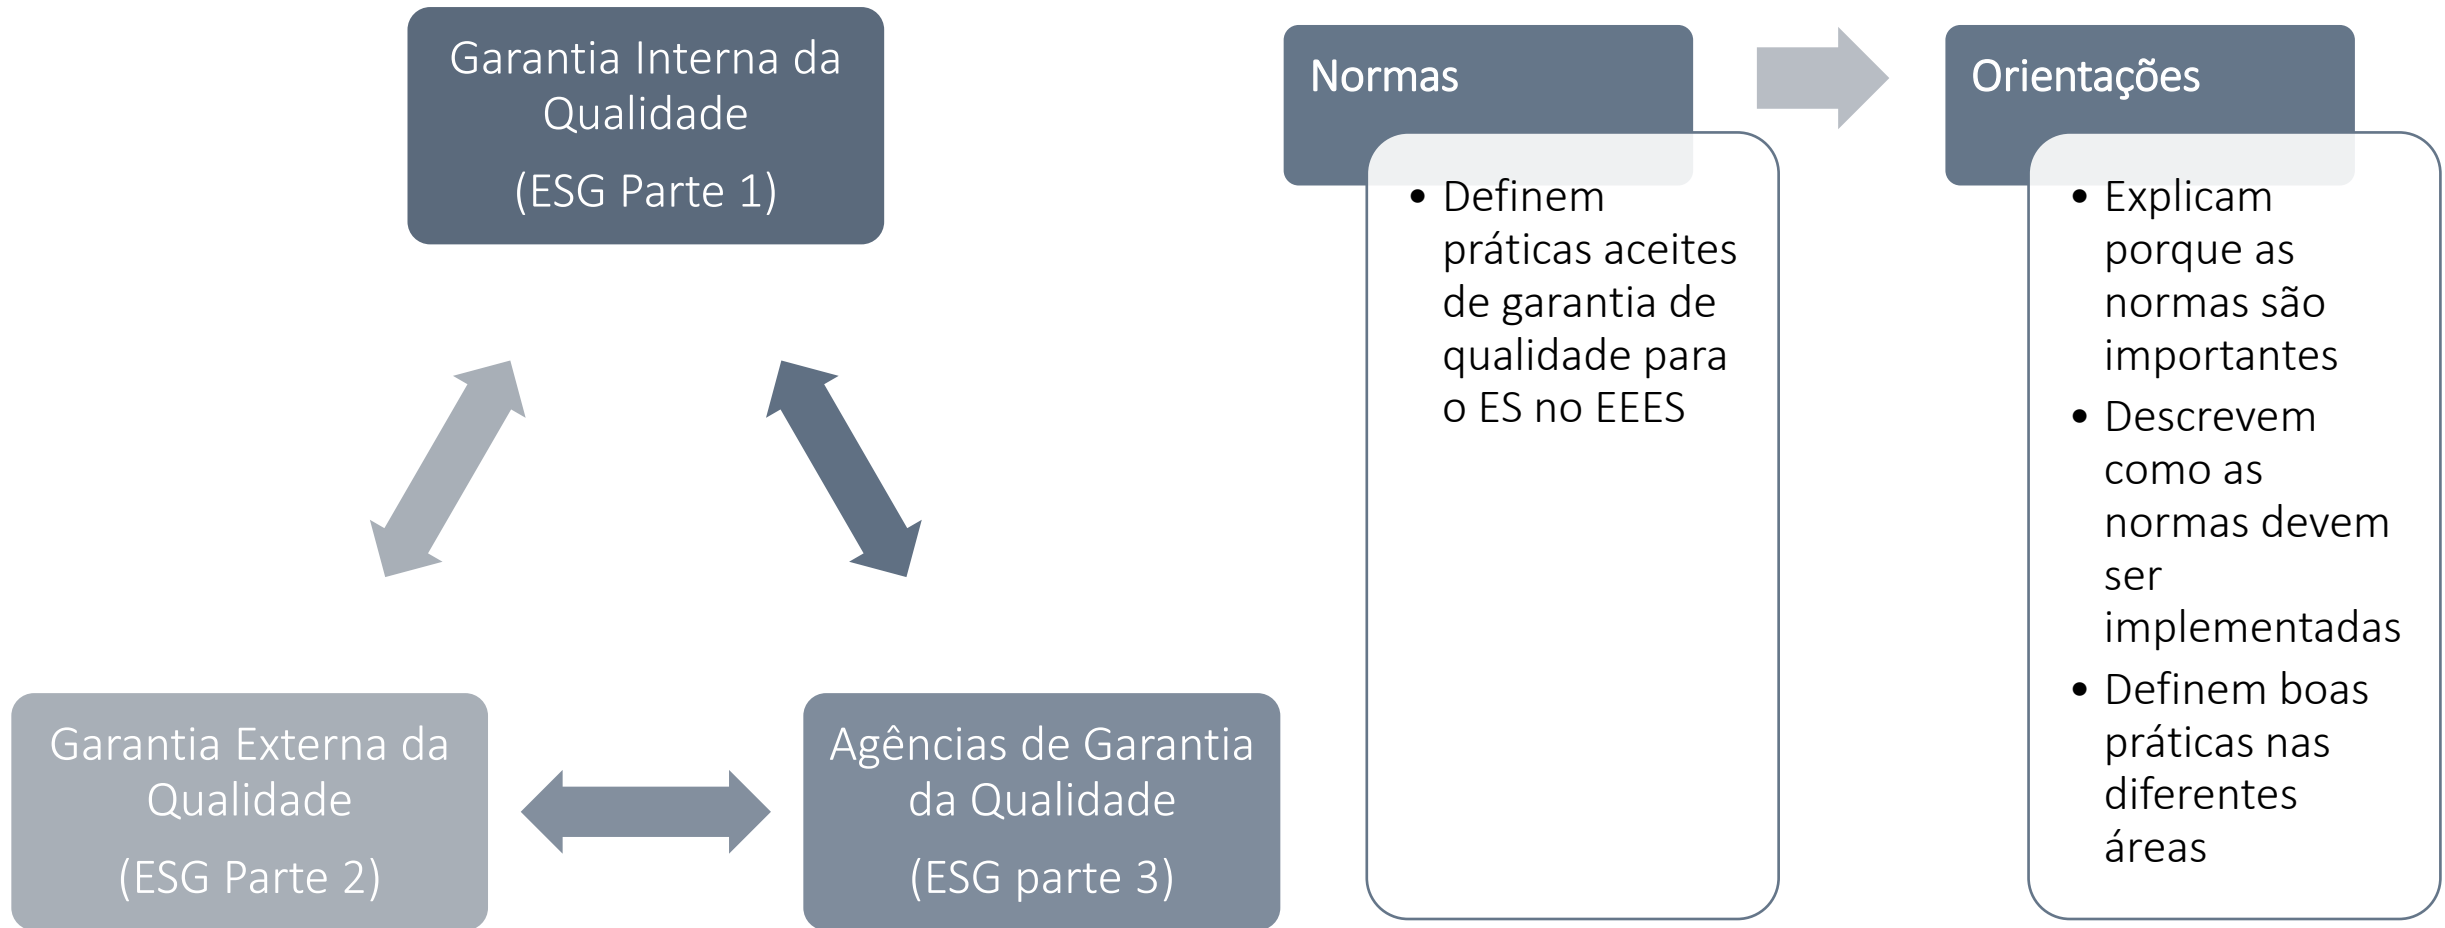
Garantia Interna da Qualidade

(ESG Parte 1)

Garantia Externa da Qualidade

(ESG Parte 2)

Agências de Garantia da Qualidade

(ESG parte 3)

Normas

• Definem práticas aceites de garantia de qualidade para o ES no EEES

Orientações

• Explicam porque as normas são importantes
• Descrevem como as normas devem ser implementadas
• Definem boas práticas nas diferentes áreas